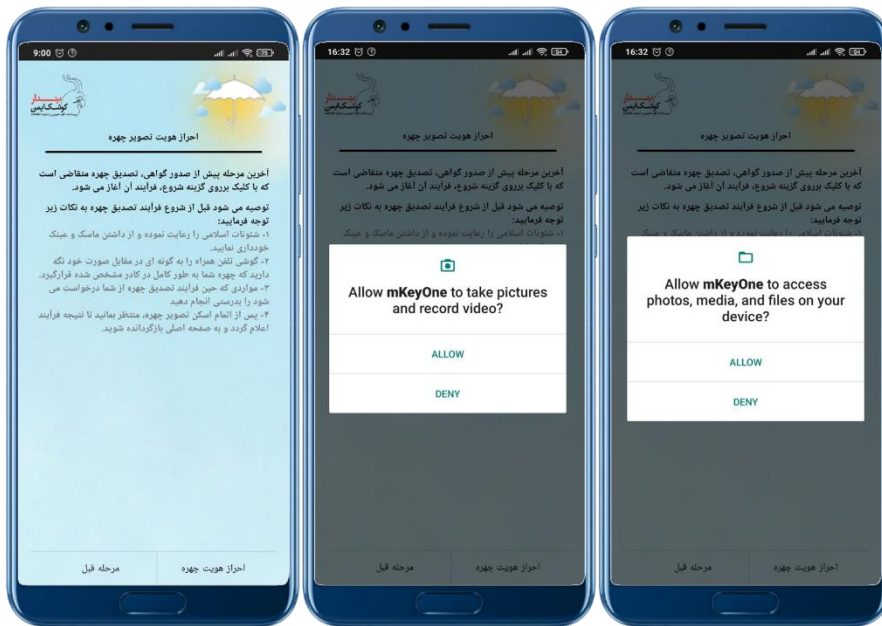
9:00

احراز هویت تصویر چهره

آخرین مرحله پیش از صدور گواهی، تصدیق چهره متقاضی است که با کلیک برروی گزینه شروع، فرآیند آن آغاز می شود.

توصیه می شود قبل از شروع فرآیند تصدیق چهره به نکات زیر توجه فرمایید:
۱- شئونات اسلامی را رعایت نموده و از داشتن ماسک و عینک خودداری نمایید.
۲- گوشی تلفن همراه را به گونه ای در مقابل صورت خود نگه دارید که چهره شما به طور کامل در کادر مشخص شده قرارگیرد.
۳- مواردی که حین فرآیند تصدیق چهره از شما درخواست می شود را بدرستی انجام دهید
۴- پس از اتمام اسکن تصویر چهره، منتظر بمانید تا نتیجه فرآیند اعلام گردد و به صفحه اصلی بازگردانده شوید.

مرحله قبل
احراز هویت چهره

16:32

احراز هویت تصویر چهره

آخرین مرحله پیش از صدور گواهی، تصدیق چهره متقاضی است که با کلیک برروی گزینه شروع، فرآیند آن آغاز می شود.

توصیه می شود قبل از شروع فرآیند تصدیق چهره به نکات زیر توجه فرمایید:
۱- شئونات اسلامی را رعایت نموده و از داشتن ماسک و عینک

Allow **mKeyOne** to take pictures and record video?

ALLOW

DENY

مرحله قبل
احراز هویت چهره

16:32

احراز هویت تصویر چهره

آخرین مرحله پیش از صدور گواهی، تصدیق چهره متقاضی است که با کلیک برروی گزینه شروع، فرآیند آن آغاز می شود.

توصیه می شود قبل از شروع فرآیند تصدیق چهره به نکات زیر توجه فرمایید:

Allow **mKeyOne** to access photos, media, and files on your device?

ALLOW

DENY

مرحله قبل
احراز هویت چهره